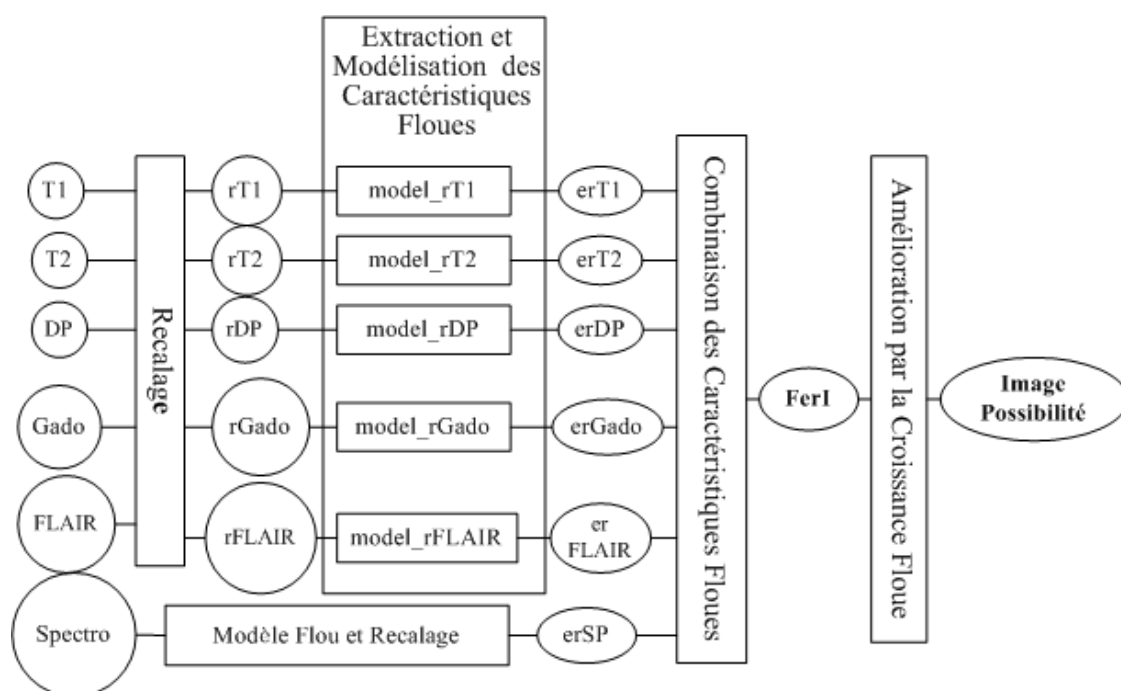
Extraction et Modélisation des Caractéristiques Floues

T1
T2
DP
Gado
FLAIR
Spectro

Recalage

rT1
rT2
rDP
rGado
rFLAIR

model_rT1
model_rT2
model_rDP
model_rGado
model_rFLAIR

Modèle Flou et Recalage

erT1
erT2
erDP
erGado
er FLAIR
erSP

Combinaison des Caractéristiques Floues

FerI

Amélioration par la Croissance Floue

Image Possibilité